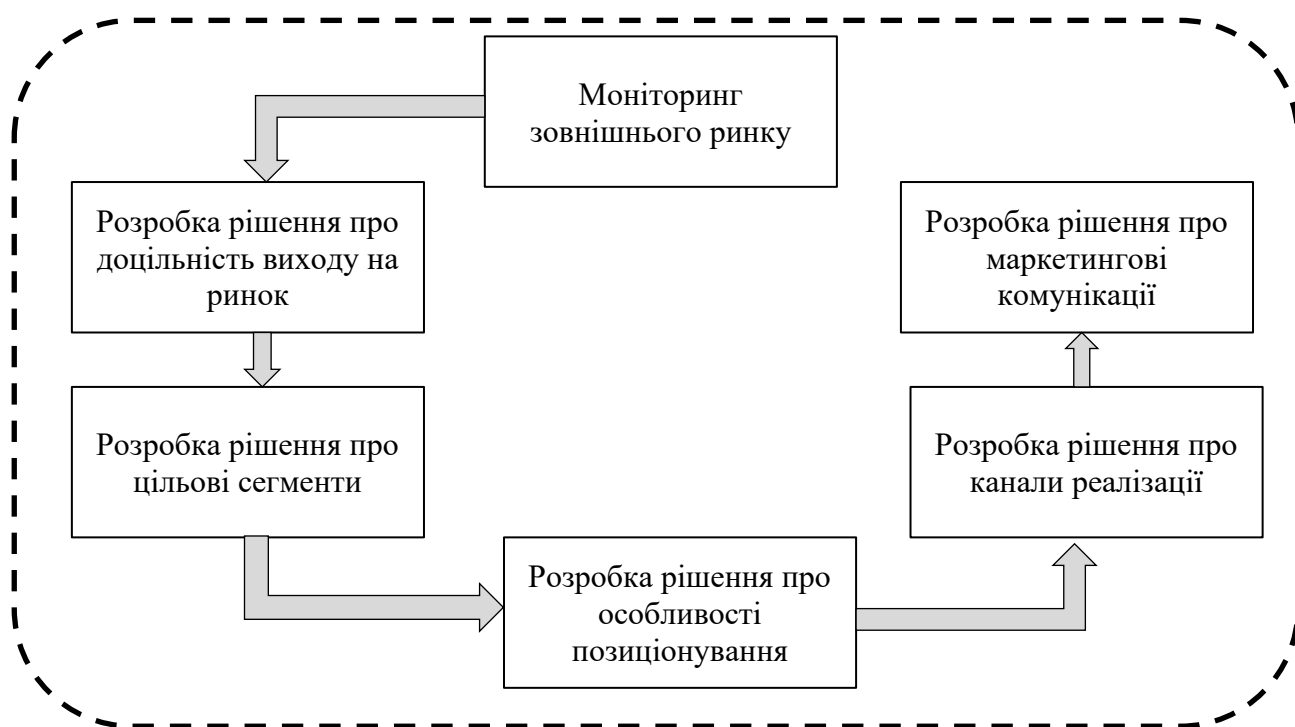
Моніторинг зовнішнього ринку

Розробка рішення про доцільність виходу на ринок

Розробка рішення про цільові сегменти

Розробка рішення про особливості позиціонування

Розробка рішення про канали реалізації

Розробка рішення про маркетингові комунікації